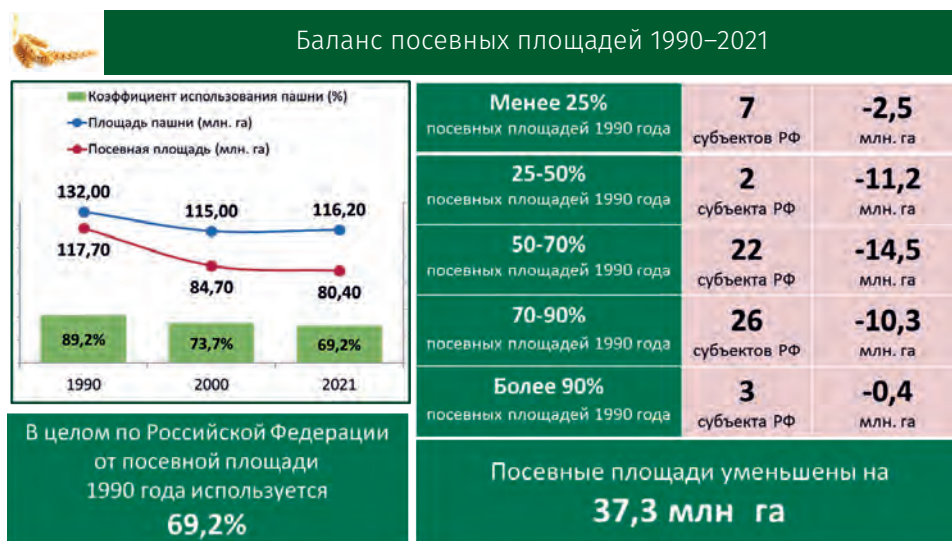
Баланс посевных площадей 1990–2021

Коэффициент использования пашни (%)
Площадь пашни (млн. га)
Посевная площадь (млн. га)

132,00
115,00
116,20
117,70
84,70
80,40
89,2%
73,7%
69,2%
1990
2000
2021

| Менее 25% посевных площадей 1990 года | 7 субъектов РФ | -2,5 млн. га |
|---|---|---|
| 25-50% посевных площадей 1990 года | 2 субъекта РФ | -11,2 млн. га |
| 50-70% посевных площадей 1990 года | 22 субъекта РФ | -14,5 млн. га |
| 70-90% посевных площадей 1990 года | 26 субъектов РФ | -10,3 млн. га |
| Более 90% посевных площадей 1990 года | 3 субъекта РФ | -0,4 млн. га |

В целом по Российской Федерации от посевной площади 1990 года используется 69,2%

Посевные площади уменьшены на 37,3 млн га